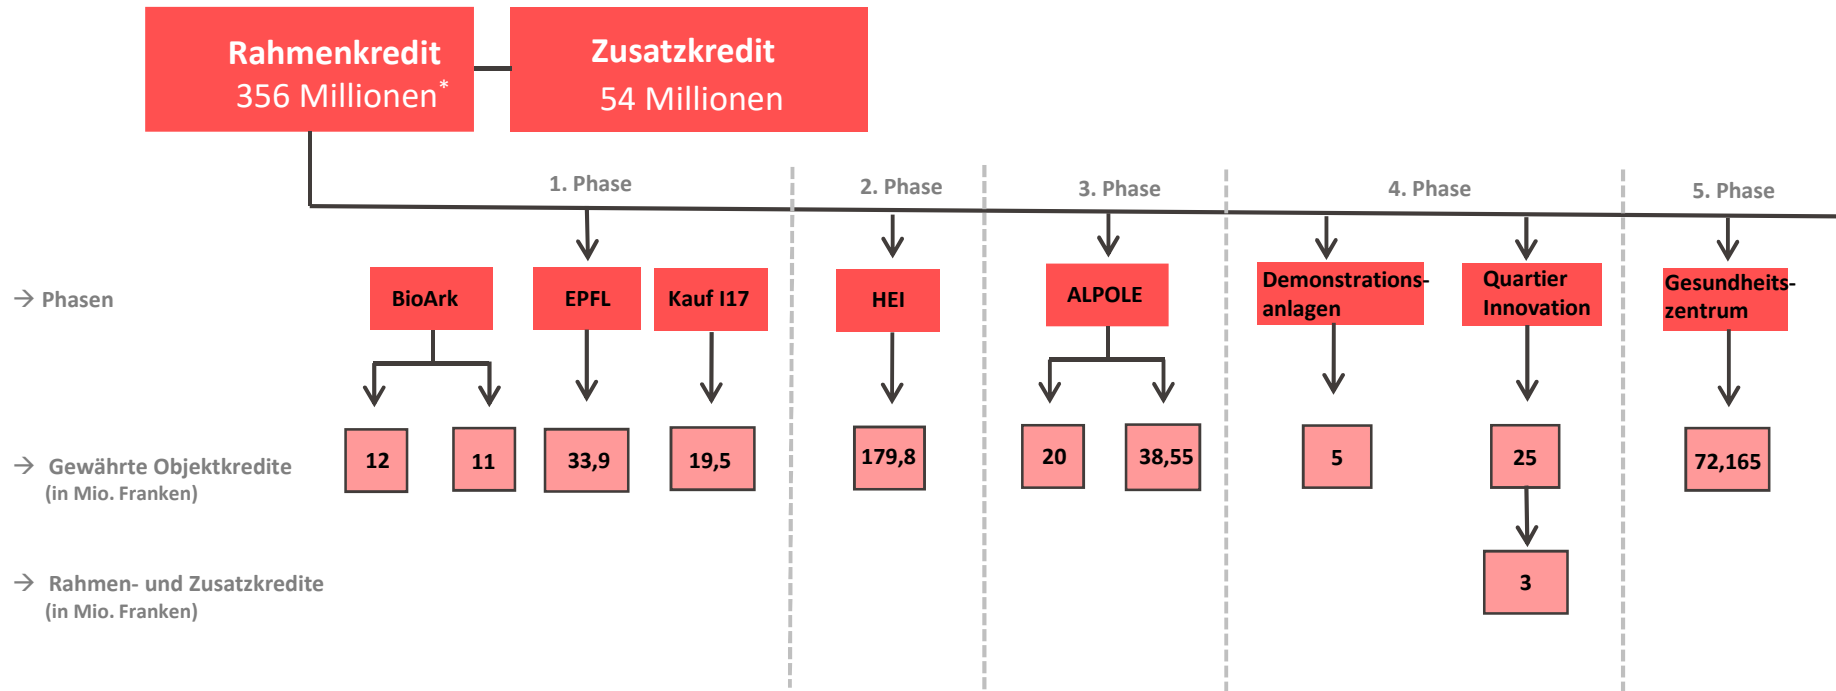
Rahmenkredit
356 Millionen*

Zusatzkredit
54 Millionen

1. Phase
2. Phase
3. Phase
4. Phase
5. Phase

→ Phasen

BioArk
EPFL
Kauf I17
HEI
ALPOLE
Demonstrationsanlagen
Quartier Innovation
Gesundheitszentrum

→ Gewährte Objektkredite (in Mio. Franken)

12
11
33,9
19,5
179,8
20
38,55
5
25
72,165

→ Rahmen- und Zusatzkredite (in Mio. Franken)

3